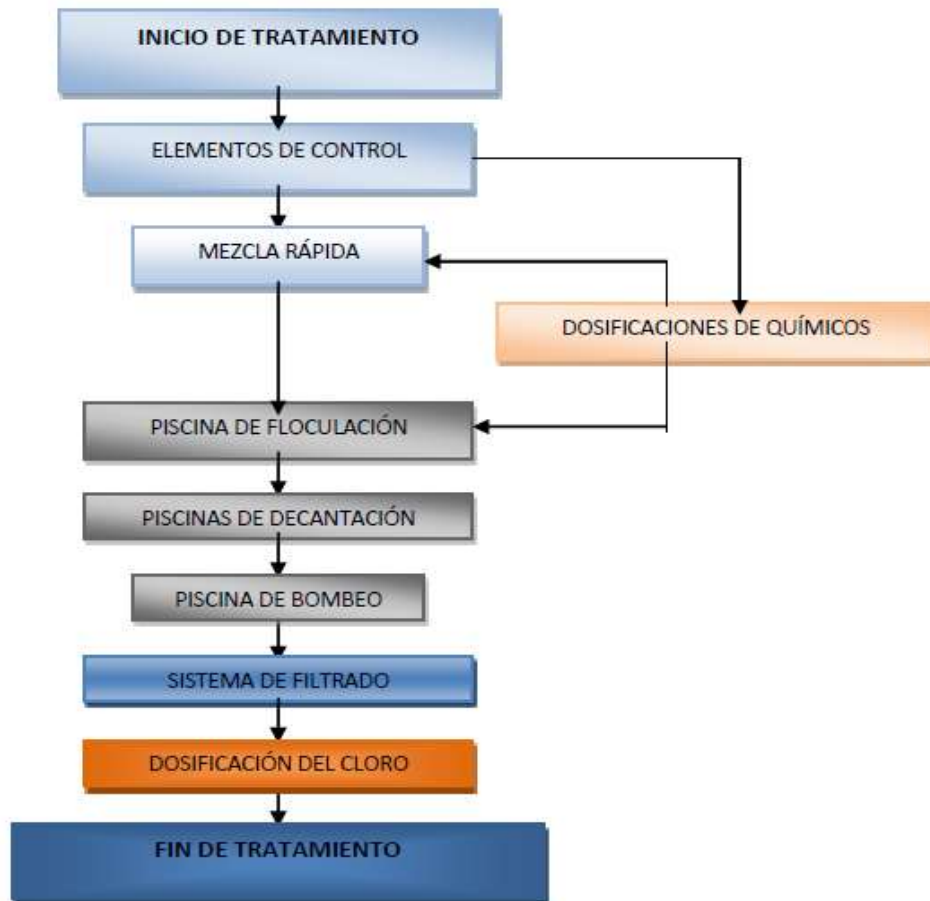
INICIO DE TRATAMIENTO

ELEMENTOS DE CONTROL

MEZCLA RÁPIDA

DOSIFICACIONES DE QUÍMICOS

PISCINA DE FLOCULACIÓN

PISCINAS DE DECANTACIÓN

PISCINA DE BOMBEO

SISTEMA DE FILTRADO

DOSIFICACIÓN DEL CLORO

FIN DE TRATAMIENTO